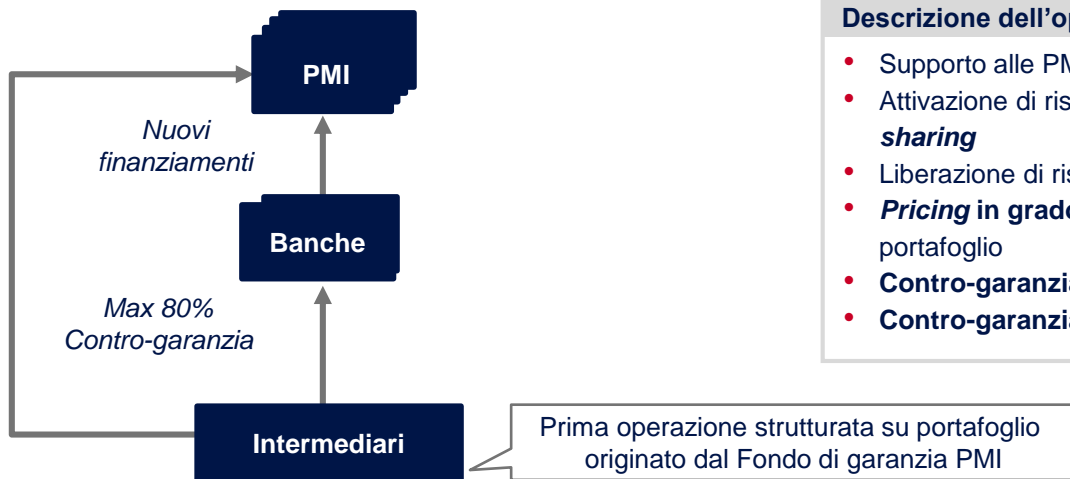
PMI

Nuovi finanziamenti

Banche

Max 80% Contro-garanzia

Intermediari

Prima operazione strutturata su portafoglio originato dal Fondo di garanzia PMI

Descrizione dell'op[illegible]

- Supporto alle PM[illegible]
- Attivazione di ris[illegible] ***sharing***
- Liberazione di ris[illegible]
- ***Pricing* in grado**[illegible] portafoglio
- **Contro-garanzi**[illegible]
- **Contro-garanzi**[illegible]